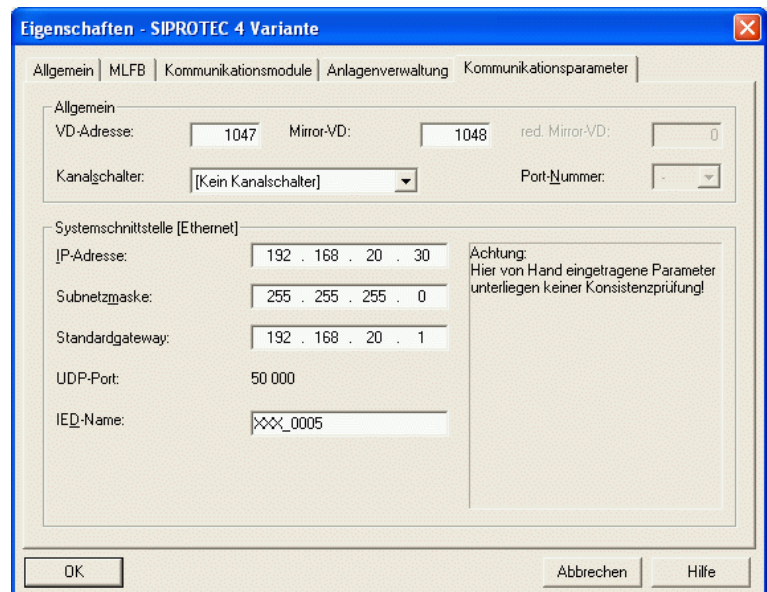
Eigenschaften - SIPROTEC 4 Variante

Allgemein | MLFB | Kommunikationsmodule | Anlagenverwaltung | Kommunikationsparameter

Allgemein

VD-Adresse: 1047

Mirror-VD: 1048

red. Mirror-VD: 0

Kanalschalter: [Kein Kanalschalter]

Port-Nummer: -

Systemschnittstelle [Ethernet]

IP-Adresse: 192 . 168 . 20 . 30

Subnetzmaske: 255 . 255 . 255 . 0

Standardgateway: 192 . 168 . 20 . 1

UDP-Port: 50 000

IED-Name: XXX_0005

Achtung:
Hier von Hand eingetragene Parameter unterliegen keiner Konsistenzprüfung!

OK

Abbrechen

Hilfe